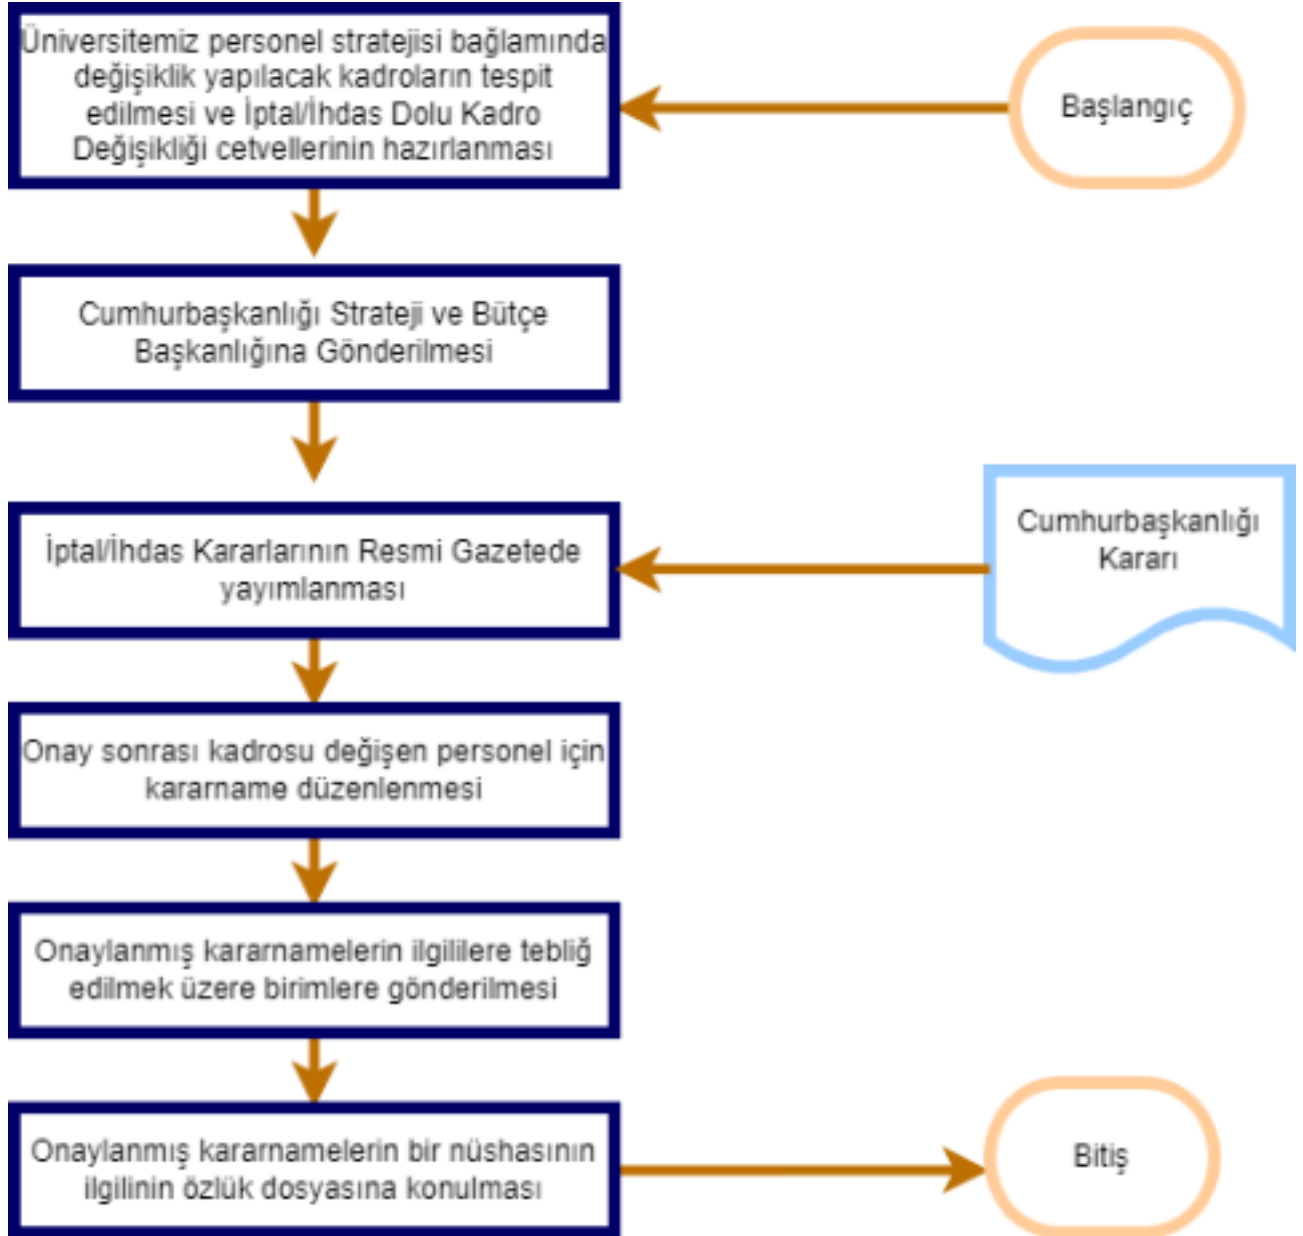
Üniversitemiz personel stratejisi bağlamında değişiklik yapılacak kadroların tespit edilmesi ve İptal/İhdas Dolu Kadro Değişikliği cetvellerinin hazırlanması

Başlangıç

Cumhurbaşkanlığı Strateji ve Bütçe Başkanlığına Gönderilmesi

İptal/İhdas Kararlarının Resmi Gazetede yayımlanması

Cumhurbaşkanlığı Kararı

Onay sonrası kadrosu değişen personel için kararname düzenlenmesi

Onaylanmış kararnamelerin ilgililere tebliğ edilmek üzere birimlere gönderilmesi

Onaylanmış kararnamelerin bir nüshasının ilgilinin özlük dosyasına konulması

Bitiş